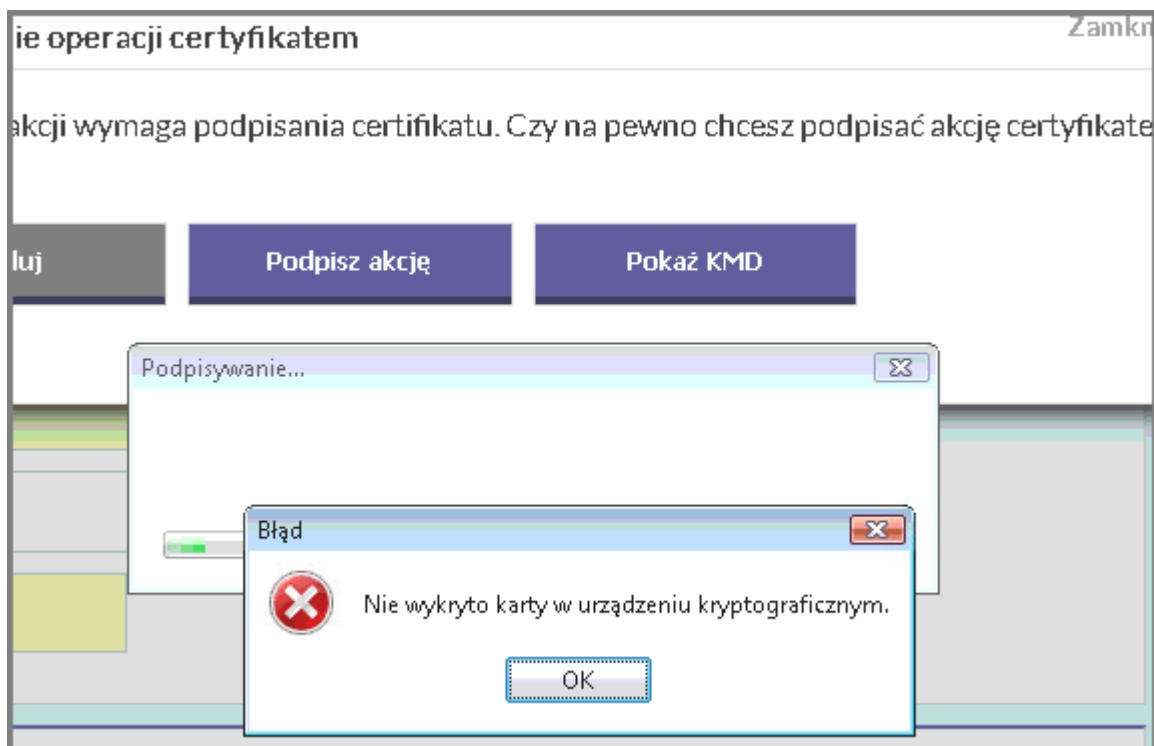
ie operacji certyfikatem

Zamkn

akcji wymaga podpisania certyfikatu. Czy na pewno chcesz podpisać akcję certyfikate

luj

Podpisz akcję

Pokaż KMD

Podpisywanie...

Błąd

Nie wykryto karty w urządzeniu kryptograficznym.

OK